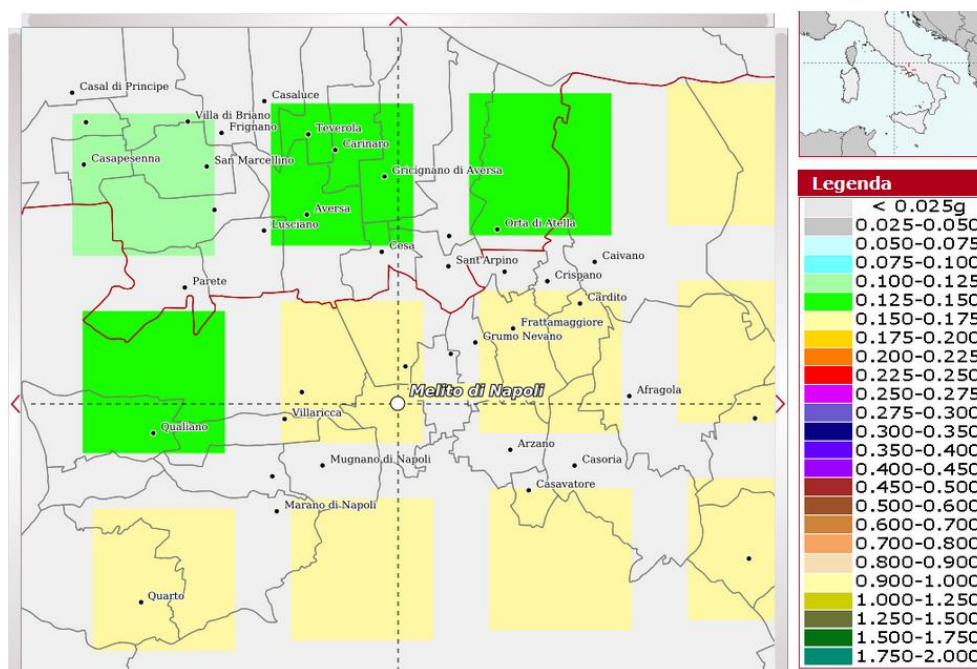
Casal di Principe
Casaluce
Villa di Briano
Frignano
Teverola
Carinaro
Casapesenna
San Marcellino
Gricignano di Aversa
Aversa
Lusciano
Orta di Atella
Cesa
Caivano
Sant'Arpino
Crispano
Parete
Cardito
Frattamaggiore
Grumo Nevano
Melito di Napoli
Afragola
Villaricca
Qualiano
Arzano
Mugnano di Napoli
Casoria
Casavatore
Marano di Napoli
Quarto

Legenda
< 0.025g
0.025-0.050
0.050-0.075
0.075-0.100
0.100-0.125
0.125-0.150
0.150-0.175
0.175-0.200
0.200-0.225
0.225-0.250
0.250-0.275
0.275-0.300
0.300-0.350
0.350-0.400
0.400-0.450
0.450-0.500
0.500-0.600
0.600-0.700
0.700-0.800
0.800-0.900
0.900-1.000
1.000-1.250
1.250-1.500
1.500-1.750
1.750-2.000